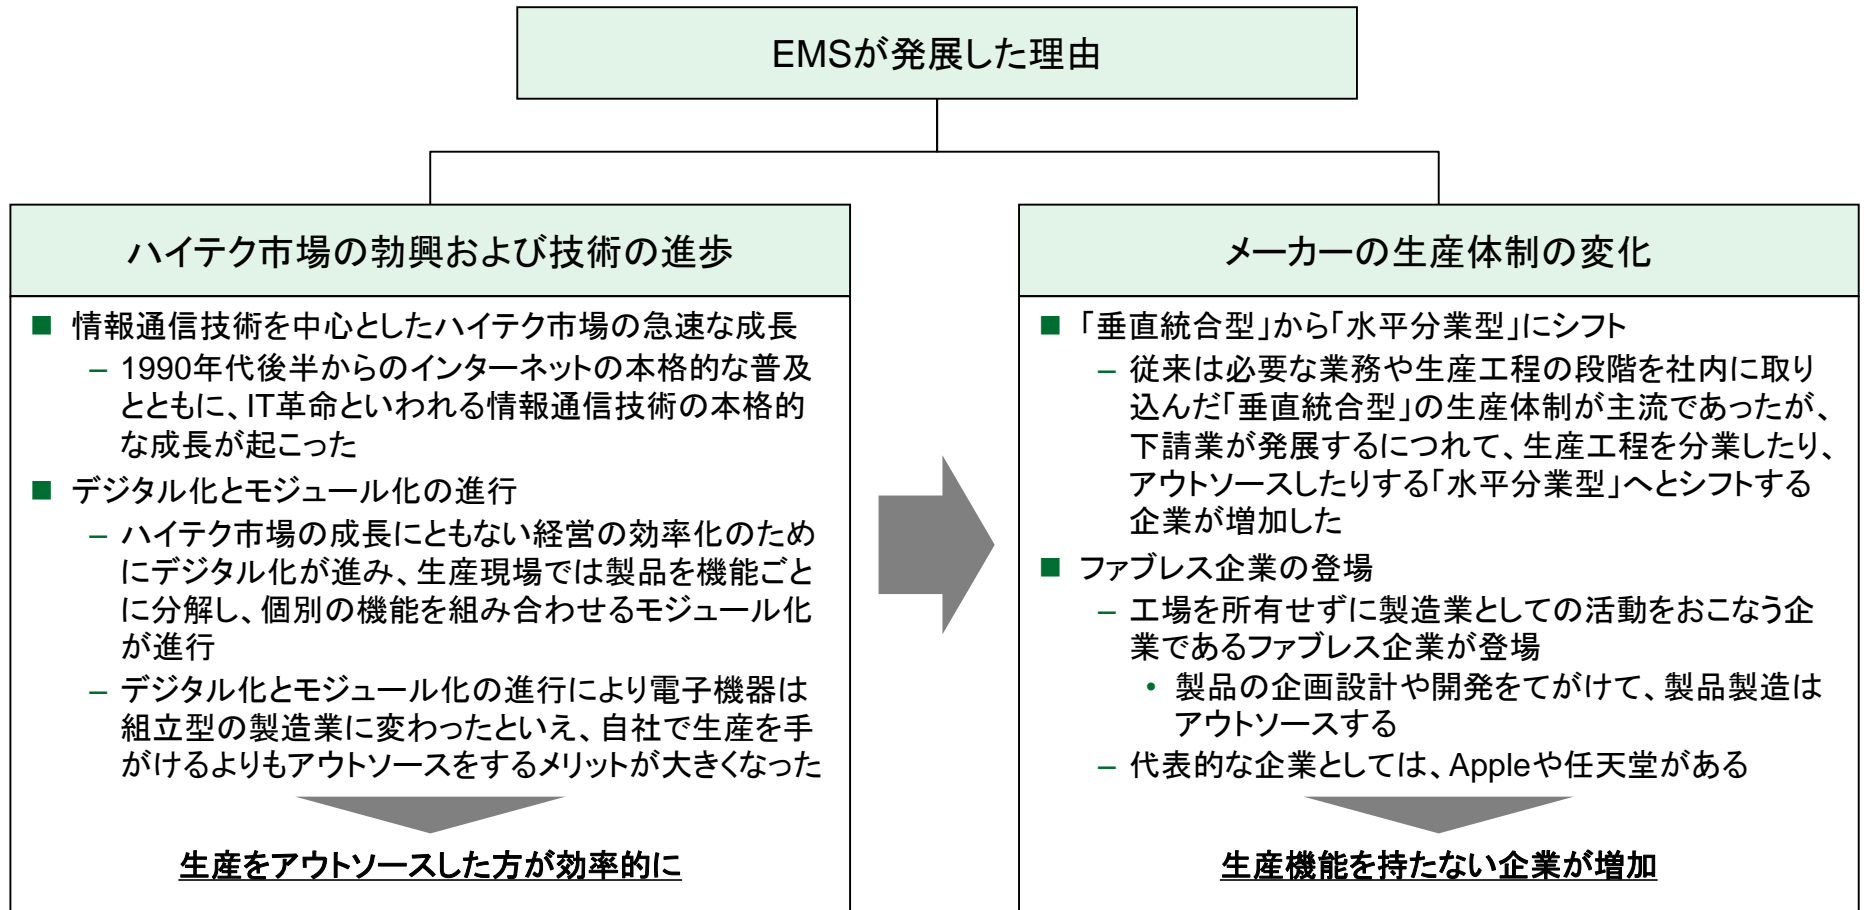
EMSが発展した理由

ハイテク市場の勃興および技術の進歩

■ 情報通信技術を中心としたハイテク市場の急速な成長
– 1990年代後半からのインターネットの本格的な普及とともに、IT革命といわれる情報通信技術の本格的な成長が起こった
■ デジタル化とモジュール化の進行
– ハイテク市場の成長にともない経営の効率化のためにデジタル化が進み、生産現場では製品を機能ごとに分解し、個別の機能を組み合わせるモジュール化が進行
– デジタル化とモジュール化の進行により電子機器は組立型の製造業に変わったといえ、自社で生産を手がけるよりもアウトソースをするメリットが大きくなった

生産をアウトソースした方が効率的に

メーカーの生産体制の変化

■ 「垂直統合型」から「水平分業型」にシフト
– 従来は必要な業務や生産工程の段階を社内に取り込んだ「垂直統合型」の生産体制が主流であったが、下請業が発展するにつれて、生産工程を分業したり、アウトソースしたりする「水平分業型」へとシフトする企業が増加した
■ ファブレス企業の登場
– 工場を所有せずに製造業としての活動をおこなう企業であるファブレス企業が登場
• 製品の企画設計や開発をてがけて、製品製造はアウトソースする
– 代表的な企業としては、Appleや任天堂がある

生産機能を持たない企業が増加